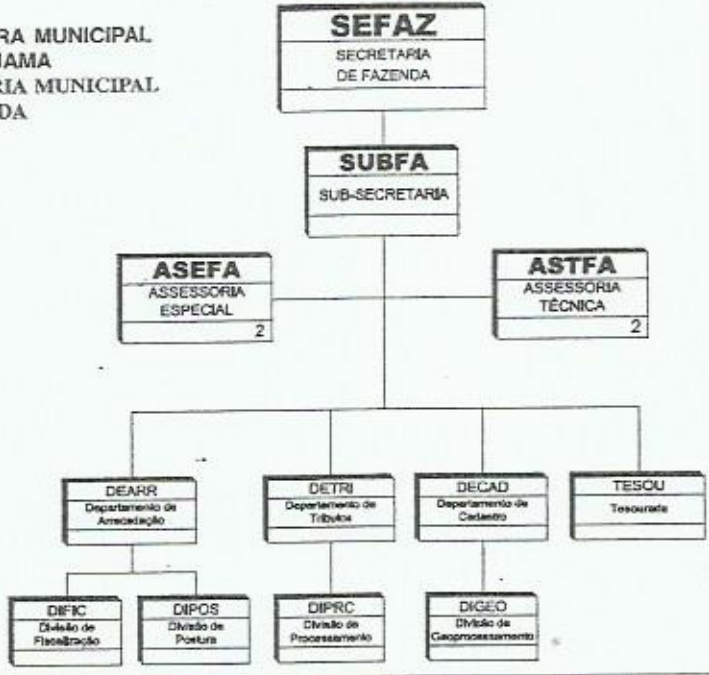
RA MUNICIPAL
JAMA
RIA MUNICIPAL
DA

SEFAZ
SECRETARIA DE FAZENDA

SUBFA
SUB-SECRETARIA

ASEFA
ASSESSORIA ESPECIAL
2

ASTFA
ASSESSORIA TÉCNICA
2

DEARR
Departamento de Arrecadação

DETRI
Departamento de Tributos

DECAD
Departamento de Cadastro

TESOU
Tesouraria

DIFIC
Divisão de Fiscalização

DIPOS
Divisão de Postura

DIPRC
Divisão de Processamento

DIGEO
Divisão de Geoprocessamento